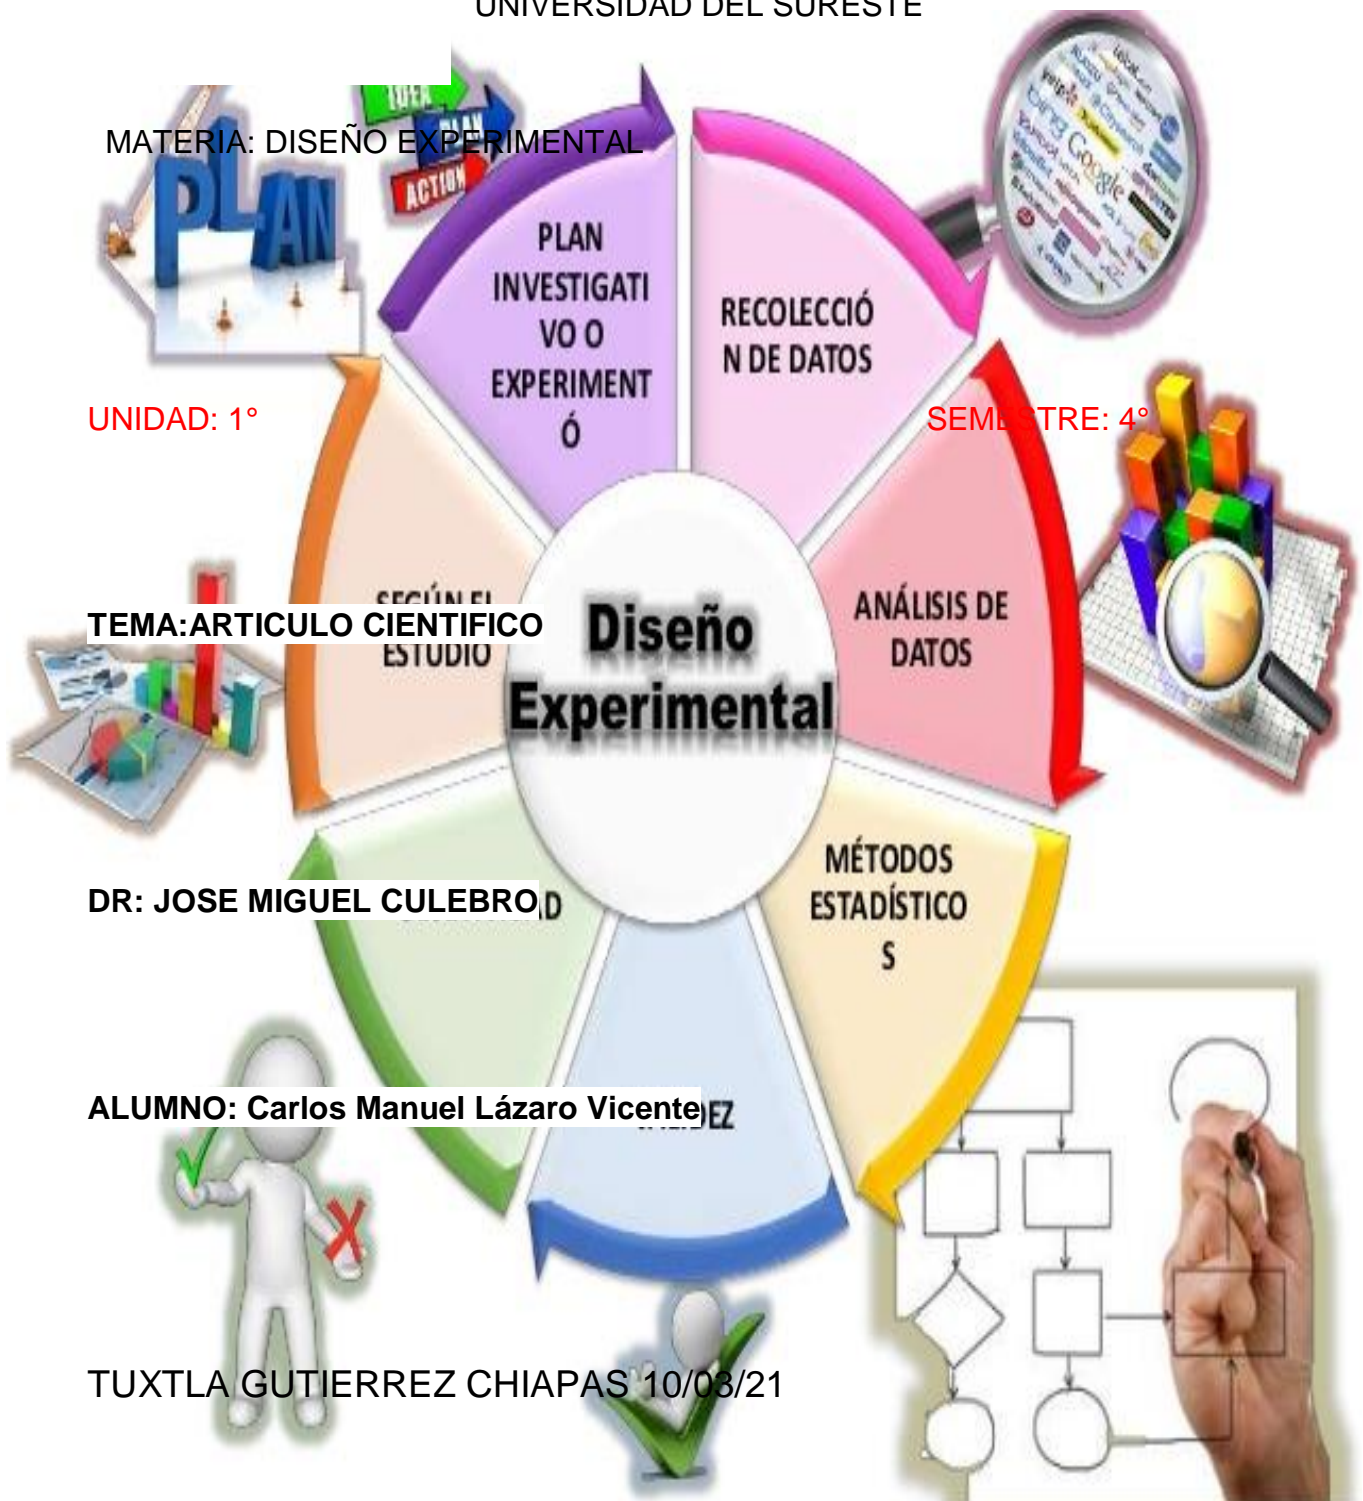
UNIVERSIDAD DEL SURESTE

MATERIA: DISEÑO EXPERIMENTAL

IDEA
PLAN
ACTION

PLAN

PLAN INVESTIGATIVO O EXPERIMENTÓ

RECOLECCIÓN DE DATOS

UNIDAD: 1°

SEMESTRE: 4°

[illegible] ESTUDIO

TEMA:ARTICULO CIENTIFICO

Diseño Experimental

ANÁLISIS DE DATOS

DR: JOSE MIGUEL CULEBRO

MÉTODOS ESTADÍSTICOS

ALUMNO: Carlos Manuel Lázaro Vicente

TUXTLA GUTIERREZ CHIAPAS 10/03/21